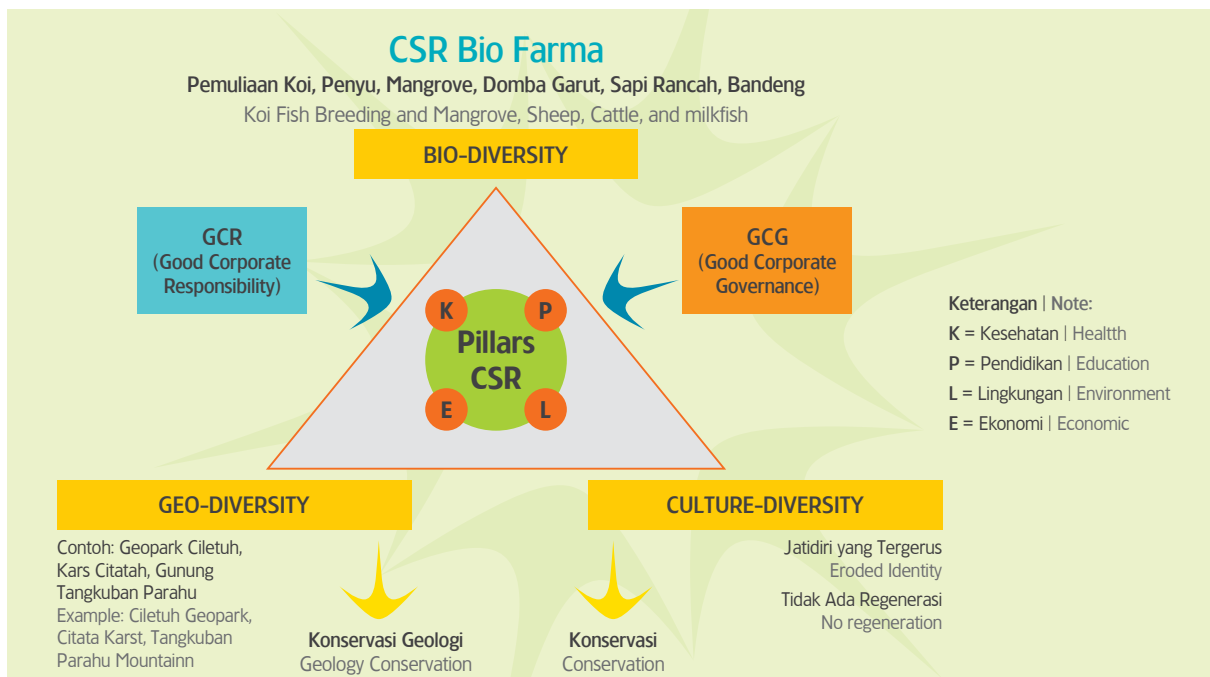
CSR Bio Farma

Pemuliaan Koi, Penyu, Mangrove, Domba Garut, Sapi Rancah, Bandeng

Koi Fish Breeding and Mangrove, Sheep, Cattle, and milkfish

BIO-DIVERSITY

GCR (Good Corporate Responsibility)

GCG (Good Corporate Governance)

K

P

Pillars CSR

E

L

Keterangan | Note:

K = Kesehatan | Healtth

P = Pendidikan | Education

L = Lingkungan | Environment

E = Ekonomi | Economic

GEO-DIVERSITY

CULTURE-DIVERSITY

Contoh: Geopark Ciletuh, Kars Citatah, Gunung Tangkuban Parahu

Example: Ciletuh Geopark, Citata Karst, Tangkuban Parahu Mountainn

Konservasi Geologi

Geology Conservation

Konservasi

Conservation

Jatidiri yang Tergerus

Eroded Identity

Tidak Ada Regenerasi

No regeneration